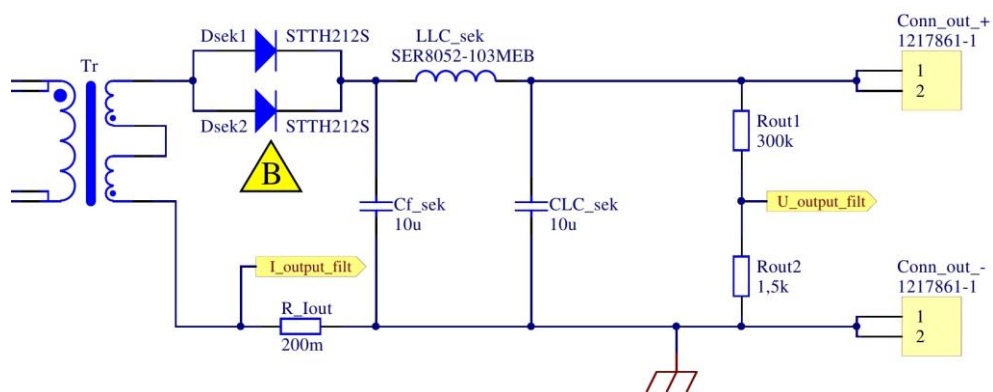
Tr

Dsek1 STTH212S

Dsek2 STTH212S

B

LLC_sek
SER8052-103MEB

Conn_out_+
1217861-1

1
2

Rout1
300k

U_output_filt

Cf_sek
10u

CLC_sek
10u

I_output_filt

Rout2
1,5k

Conn_out_-
1217861-1

1
2

R_Iout
200m